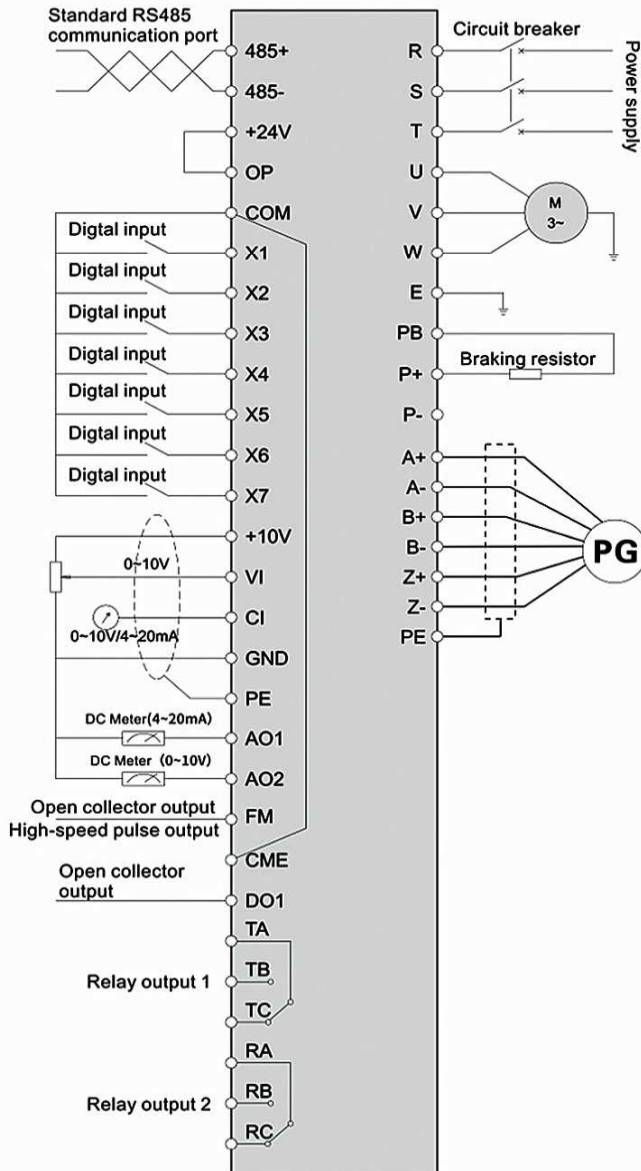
Standard RS485 communication port

485+
485-
+24V
OP
COM
Digtal input
X1
Digtal input
X2
Digtal input
X3
Digtal input
X4
Digtal input
X5
Digtal input
X6
Digtal input
X7
+10V
0~10V
VI
CI
0~10V/4~20mA
GND
PE
DC Meter(4~20mA)
AO1
DC Meter (0~10V)
AO2
Open collector output
High-speed pulse output
FM
CME
Open collector output
DO1
TA
TB
Relay output 1
TC
RA
RB
Relay output 2
RC

Circuit breaker
Power supply
R
S
T
U
V
W
M
3~
E
PB
Braking resistor
P+
P-
A+
A-
B+
B-
Z+
Z-
PE
PG